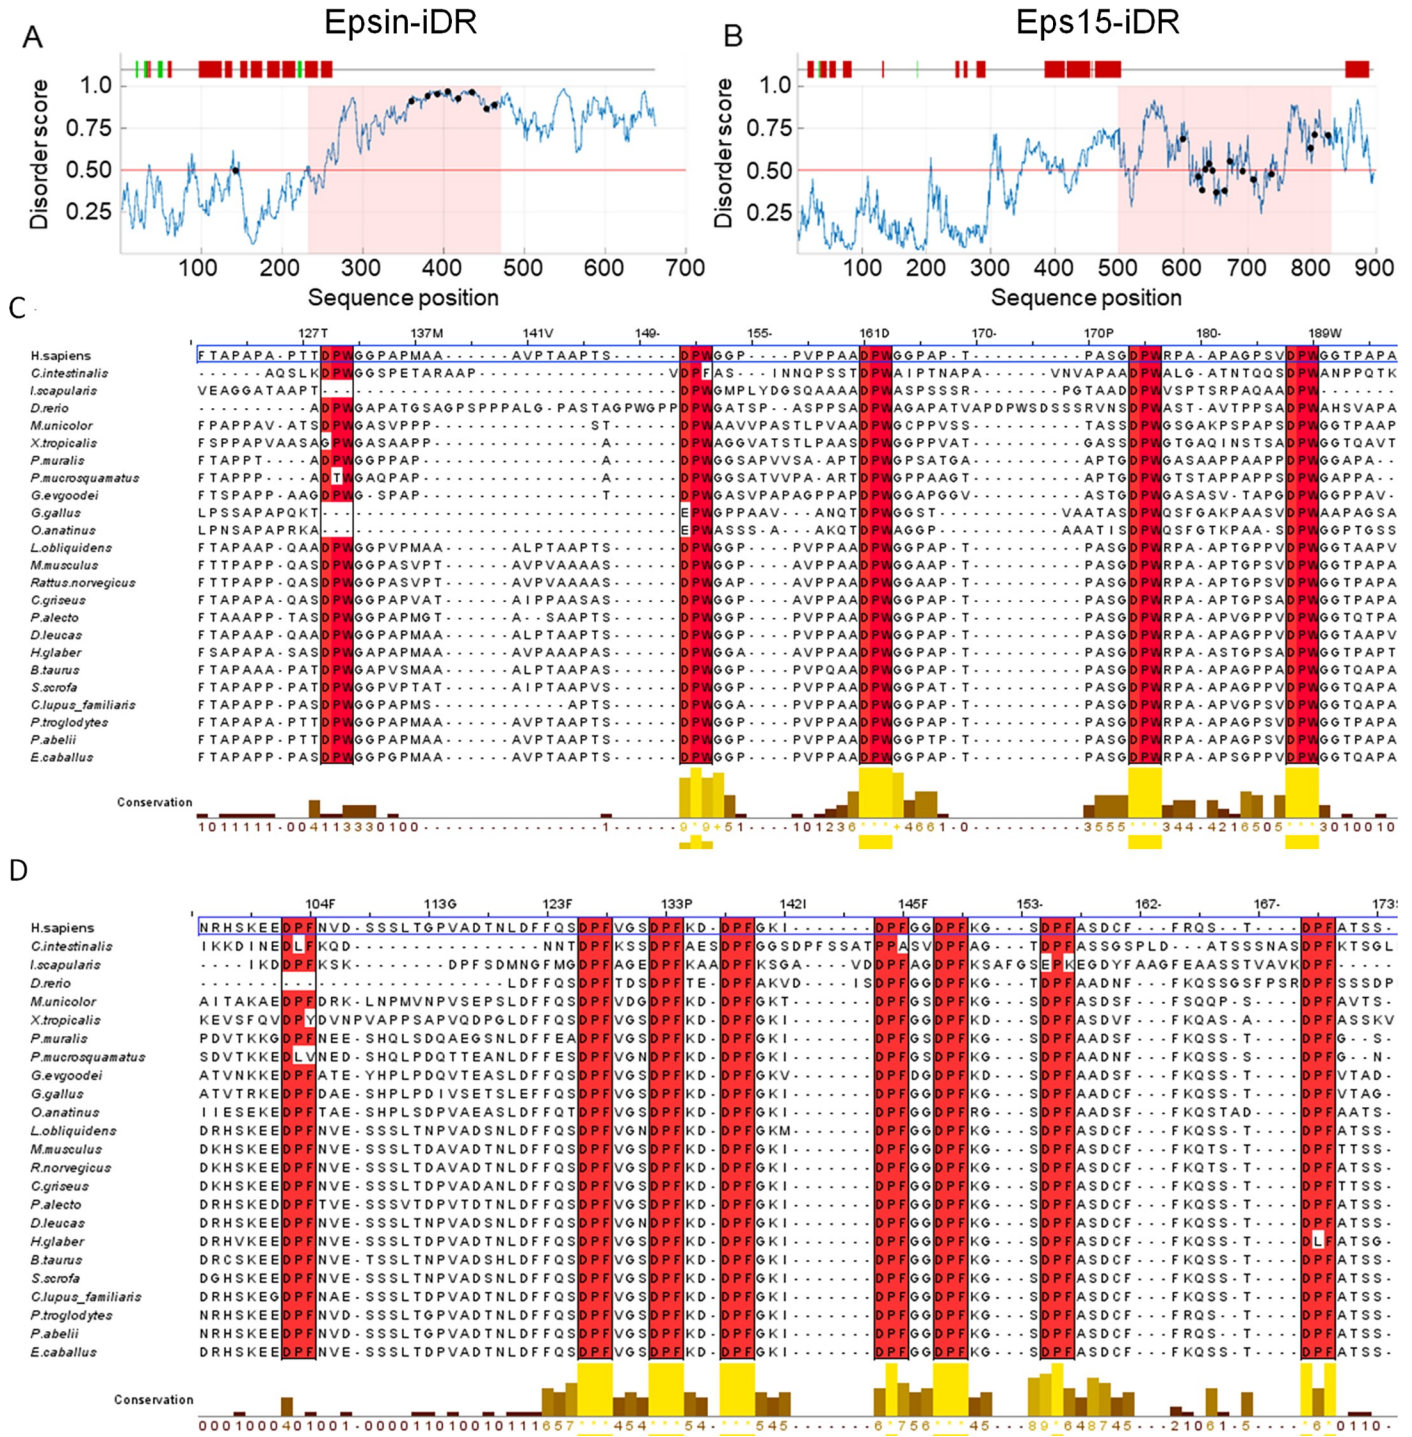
A Epsin-iDR

Disorder score 1.0 0.75 0.50 0.25

100 200 300 400 500 600 700

Sequence position

B Eps15-iDR

Disorder score 1.0 0.75 0.50 0.25

100 200 300 400 500 600 700 800 900

Sequence position

C

127T 137M 141V 149- 155- 161D 170- 170P 180- 189W

| | |
|---|---|
| H.sapiens | FTAPAPA-PTTDPWGGPAPMAA-----AVPTAAPTS-----DPWGGP----PVPPAADPWGGPAP-T-----------PASGDPWRPA-APAGPSVDPWGGTPAPA |
| C.intestinalis | ------AQSLKDPWGGSPETARAAP-------------------VDPFAS---INNQPSSTDPWAIPTNAPA-----VNVAPAADPWALG-ATNTQQSDPWANPPQTK |
| I.scapularis | VEAGGATAAPT---------------------------------DPWGMPLYDGSQAAAADPWASPSSSR--------PGTAADDPWVSPTSRPAQAADPW------ |
| D.rerio | ----------ADPWGAPATGSAGPSPPPALG-PASTAGPWGPPDPWGATSP-ASPPSADPWAGAPATVAPDPWSDSSSRVNSDPWAST-AVTPPSADPWAHSVAPA |
| M.unicolor | FPAPPAV-ATSDPWGASVPPP-----------------ST------DPWAAVVPASTLPVAADPWGCPPVSS----------TASSDPWGSGAKPSPAPSDPWGGTPAAP |
| X.tropicalis | FSPPAPVAASAGPWGASAAPP------------------A------DPWAGGVATSTLPAASDPWGGPPVAT---------GASSDPWGTGAQINSTSADPWGGTQAVT |
| P.muralis | FTAPPT----ADPWGGPPAP-------------------A------DPWGGSAPVVSA-APTDPWGPSATGA----------APTGDPWGASAAPPAAPPDPWGGAPA-- |
| P.mucrosquamatus | FTAPPP----ADTWGAQPAP-------------------A------DPWGGSATVVPA-ARTDPWGGPAAGT----------APTGDPWGTSTAPPAPPSDPWGAPPA-- |
| G.evgoodei | FTSPAPP-AAGDPWG-SPAP-------------------T------DPWGASVPAPAGPPAPDPWGGAPGGV----------ASTGDPWGASASV-TAPGDPWGGPPAV- |
| G.gallus | LPSSAPAPQKT---------------------------------EPWGPPAAV---ANQTDPWGGST----------VAATASDPWQSFGAKPAASVDPWAAPAGSA |
| O.anatinus | LPNSAPAPRKA---------------------------------EPWASSS-A---AKQTDPWAGGP----------AAATISDPWQSFGTKPAA-SDPWGGPTGSS |
| L.obliquidens | FTAPAAP-QAADPWGGPVPMAA-----ALPTAAPTS-----DPWGGP----PVPPAADPWGGPAP-T-----------PASGDPWRPA-APTGPPVDPWGGTAAPV |
| M.musculus | FTTPAPP-QASDPWGGPASVPT-----AVPVAAAAS-----DPWGGP----AVPPAADPWGGAAP-T-----------PASGDPWRPA-APTGPSVDPWGGTPAPA |
| Rattus.norvegicus | FTTPAPP-QASDPWGGPASVPT-----AVPVAAAAS-----DPWGAP----AVPPAADPWGGAAP-T-----------PASGDPWRPA-APTGPSVDPWGGTPAPA |
| C.griseus | FTAAPPA-QASDPWGGPAPVAT-----AIPPAASAS-----DPWGGP----AVPPAADPWGGPAP-T-----------PASGDPWRPA-APTGPSADPWGGTPAPA |
| P.alecto | FTAAAPP-TASDPWGGPAPMGT-----A--SAAPTS-----DPWGGP----PVPPAADPWGGPAP-T-----------PASGDPWRPA-APVGPPVDPWGGTQTPA |
| D.leucas | FTAPAAP-QAADPWGGPAPMAA-----ALPTAAPTS-----DPWGGP----PVPPAADPWGGPAP-T-----------PASGDPWRPA-APAGPPVDPWGGTAAPV |
| H.glaber | FSAPAPA-SASDPWGAPAPMAA-----AVPAAAPAS-----DPWGGA----AVPPAADPWGGPAP-T-----------PASGDPWRPA-ASTGPSADPWGGTPAPT |
| B.taurus | FTAPAAA-PATDPWGAPVSMAA-----ALPTAAPAS-----DPWGGP----PVPQAADPWGGPAP-T-----------PASGDPWRPA-APAGPPADPWGGTQAPA |
| S.scrofa | FTAPAPP-PATDPWGGPVPTAT-----AIPTAAPVS-----DPWGGP----PVPPAADPWGGPAT-T-----------PASGDPWRPA-APAGPPVDPWGGTQAPA |
| C.lupus_familiaris | FTAPAPP-PASDPWGGPAPMS---------APTS-----DPWGGA----PVPPAADPWGGPAP-T-----------PASGDPWRPA-APVGPSVDPWGGTQAPA |
| P.troglodytes | FTAPAPA-PTTDPWGGPAPMAA-----AVPTAAPTS-----DPWGGP----PVPPAADPWGGPAP-T-----------PASGDPWRPA-APAGPSVDPWGGTPAPA |
| P.abelii | FTAPAPP-PTTDPWGGPAPMAA-----AVPTAAPTS-----DPWGGP----PVPPAADPWGGPTP-T-----------PASGDPWRPA-APAGPSVDPWGGTPAPA |
| E.caballus | FTAPAPP-PASDPWGGPGPMAA-----AVPTAAPTS-----DPWGGP----PVPPAADPWGGPAP-T-----------PASGDPWRPA-APSGPPVDPWGGTQAPA |

Conservation

1011111-00411333O100------------------1-----9*9+51----101236***+4661-0----------3555***344-4216505***3010010

D

104F 113G 123F 133P 142I 145F 153- 162- 167- 173

| | |
|---|---|
| H.sapiens | NRHSKEEDPFNVD-SSSLTGPVADTNLDFFQSDPFVGSDPFKD-DPFGKI-------DPFGGDPFKG--SDPFASDCF---FRQS--T----DPFATSS- |
| C.intestinalis | IKKDINEDLFKQD-------------------NNTDPFKSSDPFAESDPFGGSDPFSSATPPASVDPFAG---TDPFASSGSPLD---ATSSSNASDPFKTSGL |
| I.scapularis | ----IKDDPFKSK---------DPFSDMNGFMGDPFAGEDPFKAADPFKSGA----VDDPFAGDPFKSAFGSEPKEGDYFAAGFEAASSTVAVKDPF----- |
| D.rerio | -------------------------LDFFQSDPFTDSDPFTE-DPFAKVD-----ISDPFGGDPFKG---TDPFAADNF---FKQSSGSFPSRDPFSSSDP |
| M.unicolor | AITAKAEDPFDRK-LNPMVNPVSEPSLDFFQSDPFVDGDPFKD-DPFGKT-------DPFGSDPFKG---SDPFASDSF---FSQQP-S-----DPFAVTS- |
| X.tropicalis | KEVSFQVDPYDVNPVAPPSAPVQDPGLDFFQSDPFVGSDPFKD-DPFGKI-------DPFGGDPFKD---SDPFASDVF---FKQAS-A-----DPFASSKV |
| P.muralis | PDVTKKGDPFNEE-SHQLSDQAEGSNLDFFEADPFVGSDPFKD-DPFGKI-------DPFGSDPFKG---SDPFAADSF---FKQSS-T-----DPFG--S- |
| P.mucrosquamatus | SDVTKKEDLVNED-SHQLPDQTTEANLDFFESDPFVGNDPFKD-DPFGKI-------DPFGSDPFKG---SDPFAADNF---FKQSS-S-----DPFG--N- |
| G.evgoodei | ATVNKKEDPFATE-YHPLPDQVTEASLDFFQSDPFVGSDPFKD-DPFGKV-------DPFDGDPFKD---SDPFAADSF---FKQSS-T-----DPFVTAD- |
| G.gallus | ATVTRKEDPFDAE-SHPLPDIVSETSLEFFQSDPFVGSDPFKD-DPFGKI-------DPFGGDPFKG---SDPFAADCF---FKQSS-T-----DPFVTAG- |
| O.anatinus | IIESEKEDPFTAE-SHPLSDPVAEASLDFFQTDPFVGSDPFKD-DPFGKI-------DPFGGDPFRG---SDPFAADSF---FKQSTAD-----DPFAATS- |
| L.obliquidens | DRHSKEEDPFNVE-SSSLTNPVADSNLDFFQSDPFVGNDPFKD-DPFGKM-------DPFGGDPFKG---SDPFASDCF---FKQSS-T-----DPFATSS- |
| M.musculus | DKHSKEEDPFNVE-SSSLTDAVADTNLDFFQSDPFVGSDPFKD-DPFGKI-------DPFGGDPFKG---SDPFASDCF---FKQTS-T-----DPFTTSS- |
| R.norvegicus | DKHSKEEDPFNVE-SSSLTDAVADTNLDFFQSDPFVGSDPFKD-DPFGKI-------DPFGGDPFKG---SDPFASDCF---FKQTS-T-----DPFATSS- |
| C.griseus | DKHSKEEDPFNVE-SSSLTDPVADANLDFFQSDPFVGSDPFKD-DPFGKI-------DPFGGDPFKG---SDPFASDCF---FKQSS-T-----DPFTTSS- |
| P.alecto | DRHSKEDDPFTVE-SSSVTDPVTDTNLDFFQSDPFVGSDPFKD-DPFGKI-------DPFGGDPFKG---SDPFASDCF---FKQSS-T-----DPFATSS- |
| D.leucas | DRHSKEEDPFNVE-SSSLTNPVADSNLDFFQSDPFVGNDPFKD-DPFGKI-------DPFGGDPFKG---SDPFASDCF---FKQSS-T-----DPFATSS- |
| H.glaber | DRHVKEEDPFNVE-SSSLTDPVADTNLDFFQSDPFVGSDPFKD-DPFGKI-------DPFGGDPFKG---SDPFASDCF---FKQSS-T-----DLFATSG- |
| B.taurus | DRCSKEEDPFNVE-TSSLTNPVADSHLDFFQSDPFVGSDPFKD-DPFGKI-------DPFGGDPFKG---SDPFASDCF---FKQSS-T-----DPFATSS- |
| S.scrofa | DGHSKEEDPFNVE-SSSLTNPVADSNLDFFQSDPFVGSDPFKD-DPFGKI-------DPFGGDPFKG---SDPFASDCF---FKQSS-T-----DPFATSS- |
| C.lupus_familiaris | DRHSKEGDPFNAE-SSSLTDPVADTNLDFFQSDPFVGSDPFKD-DPFGKI-------DPFGGDPFKG---SDPFASDCF---FKQSS-T-----DPFATSS- |
| P.troglodytes | NRHSKEEDPFNVD-SSSLTGPVADTNLDFFQSDPFVGSDPFKD-DPFGKI-------DPFGGDPFKG---SDPFASDCF---FRQS--T-----DPFATSS- |
| P.abelii | NRHSKEEDPFNVD-SSSLTGPVADTNLDFFQSDPFVGSDPFKD-DPFGKI-------DPFGGDPFKG---SDPFASDCF---FRQS--T-----DPFATSS- |
| E.caballus | DRHSKEEDPFNVE-SSSLTNPVADTNLDFFQSDPFVGSDPFKD-DPFGKI-------DPFGGDPFKG---SDPFASDCF---FKQSS-T-----DPFATSS- |

Conservation

0001000401001-0000110100101116 57***454***54-***545-------6*756***45--89*648745--21061-5-----*6*0110-